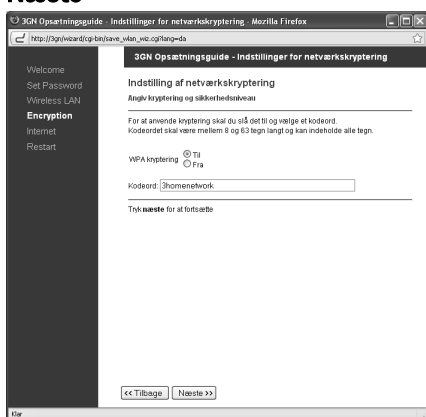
Næste

3GN Opsætningsguide - Indstillinger for netværkskryptering - Mozilla Firefox

http://3gn/wizard/cgi-bin/save_wlan_wiz.cgi?lang=da

3GN Opsætningsguide - Indstillinger for netværkskryptering

Welcome
Set Password
Wireless LAN
Encryption
Internet
Restart

Indstilling af netværkskryptering
Angiv kryptering og sikkerhedsniveau

For at anvende kryptering skal du slå det til og vælge et kodeord.
Kodeordet skal være mellem 8 og 63 tegn langt og kan indeholde alle tegn.

WPA kryptering Til Fra

Kodeord: 3homenetwork

Tryk næste for at fortsætte

<< Tilbage Næste >>

Klar